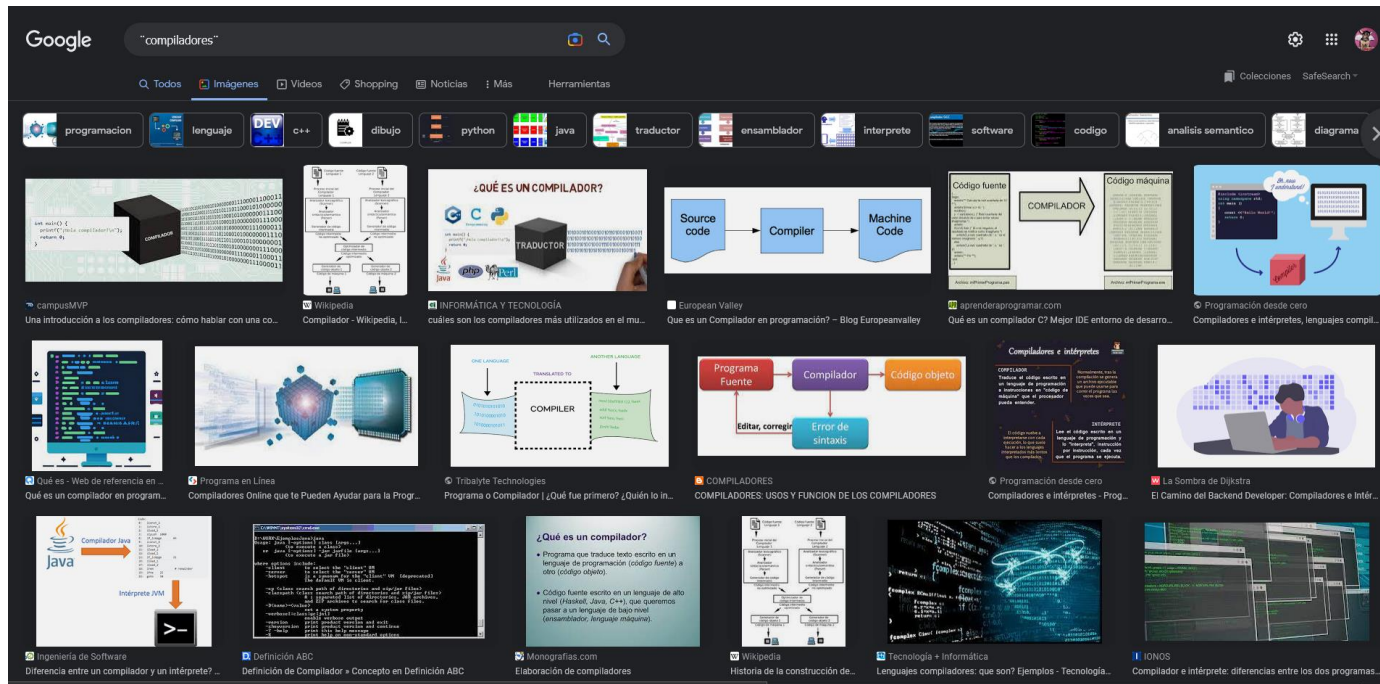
Google

"compiladores"

Todos Imágenes Videos Shopping Noticias Más Herramientas

Colecciones SafeSearch

programacion lenguaje c++ dibujo python java traductor ensamblador interprete software codigo analisis semantico diagrama

COMPILADOR

campusMVP
Una introducción a los compiladores: cómo hablar con una co...

Wikipedia
Compilador - Wikipedia, l...

¿QUÉ ES UN COMPILADOR?
TRADUCTOR

INFORMÁTICA Y TECNOLOGÍA
cuáles son los compiladores más utilizados en el mu...

Source code → Compiler → Machine Code

European Valley
Que es un Compilador en programación? – Blog Europeanvalley

Código fuente COMPILADOR Código máquina

aprenderaprogramar.com
Qué es un compilador C? Mejor IDE entorno de desarro...

Programación desde cero
Compiladores e intérpretes, lenguajes compil...

Qué es - Web de referencia en ...
Qué es un compilador en program...

Programa en Línea
Compiladores Online que te Pueden Ayudar para la Prog...

ONE LANGUAGE TRANSLATED TO ANOTHER LANGUAGE COMPILER

Tribalyte Technologies
Programa o Compilador | ¿Qué fue primero? ¿Quién lo in...

Programa Fuente Compilador Código objeto Editar, corregir Error de sintaxis

COMPILADORES
COMPILADORES: USOS Y FUNCION DE LOS COMPILADORES

Compiladores e intérpretes

Programación desde cero
Compiladores e intérpretes - Prog...

La Sombra de Dijkstra
El Camino del Backend Developer: Compiladores e Intér...

Java Compilador Java Intérprete JVM

Ingeniería de Software
Diferencia entre un compilador y un intérprete? ...

Definición ABC
Definición de Compilador » Concepto en Definición ABC

¿Qué es un compilador?
• Programa que traduce texto escrito en un lenguaje de programación (código fuente) a otro (código objeto).
• Código fuente escrito en un lenguaje de alto nivel (Haskell, Java, C++), que queremos pasar a un lenguaje de bajo nivel (ensamblador, lenguaje máquina).

Monografias.com
Elaboración de compiladores

Wikipedia
Historia de la construcción de...

Tecnología + Informática
Lenguajes compiladores: que son? Ejemplos - Tecnología...

IONOS
Compilador e intérprete: diferencias entre los dos programas...